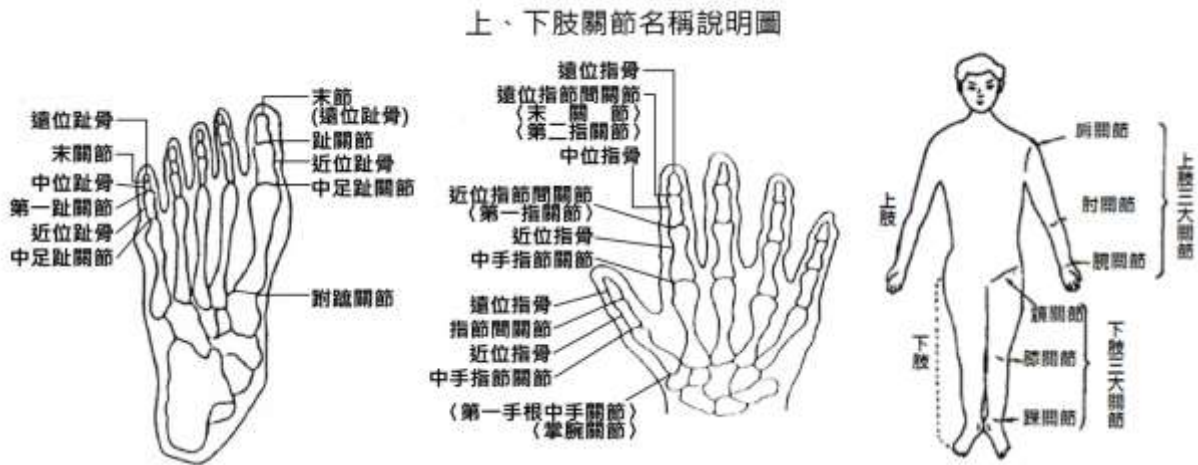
上、下肢關節名稱說明圖

遠位趾骨
末關節
中位趾骨
第一趾關節
近位趾骨
中足趾關節
末節
(遠位趾骨)
趾關節
近位趾骨
中足趾關節
跗蹠關節

遠位指骨
遠位指節間關節
〈末 關 節〉
〈第二指關節〉
中位指骨
近位指節間關節
〈第一指關節〉
近位指骨
中手指節關節
遠位指骨
指節間關節
近位指骨
中手指節關節
〈第一手根中手關節〉
〈掌腕關節〉

肩關節
肘關節
腕關節
上肢
上肢三大關節
髖關節
膝關節
踝關節
下肢
下肢三大關節